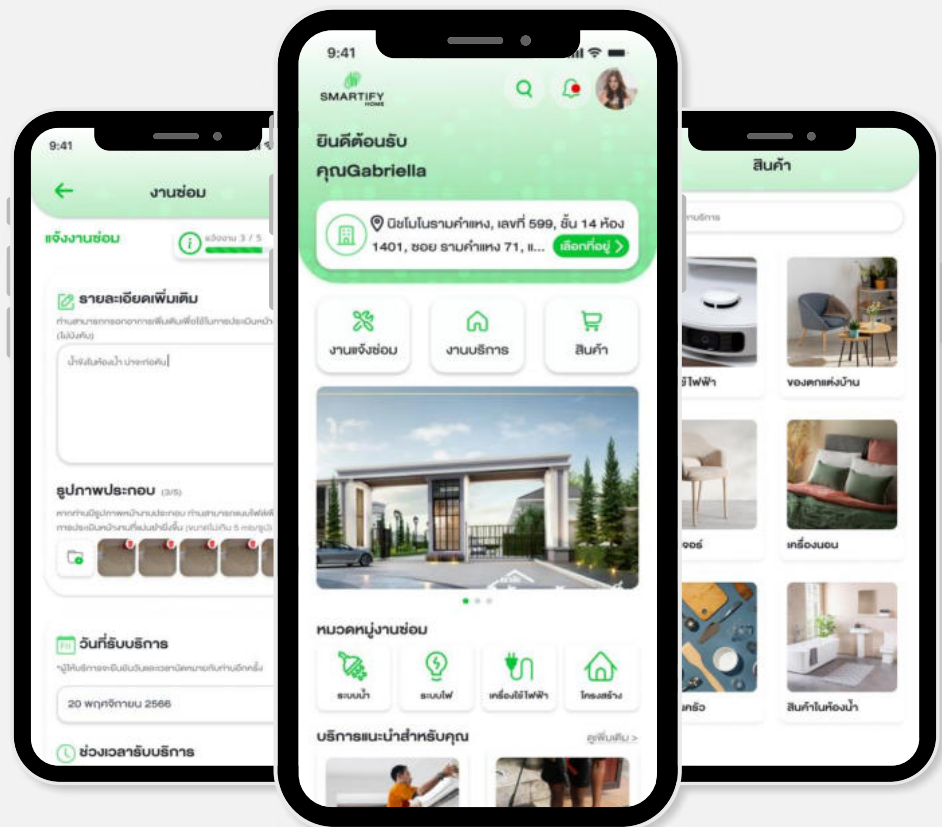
9:41

งานซ่อม

แจ้งงานซ่อม

แจ้งงาน 3 / 5

รายละเอียดเพิ่มเติม

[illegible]

น้ำรั่วในห้องน้ำ ปวดท่อตัน

รูปภาพประกอบ (3/5)

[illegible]

วันที่รับบริการ

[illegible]

20 พฤศจิกายน 2566

ช่วงเวลารับบริการ

9:41

SMARTIFY HOME

ยินดีต้อนรับ
คุณGabriella

นิชโมโนรามคำแหง, เลขที่ 599, ชั้น 14 ห้อง 1401, ซอย รามคำแหง 71, แ...

เลือกที่อยู่

งานแจ้งซ่อม

งานบริการ

สินค้า

หมวดหมู่งานซ่อม

ระบบน้ำ

ระบบไฟ

เครื่องใช้ไฟฟ้า

โครงสร้าง

บริการแนะนำสำหรับคุณ

ดูเพิ่มเติม >

สินค้า

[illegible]บริการ

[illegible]ใช้ไฟฟ้า

ของตกแต่งบ้าน

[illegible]จอร์

เครื่องนอน

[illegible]ครัว

สินค้าในห้องน้ำ